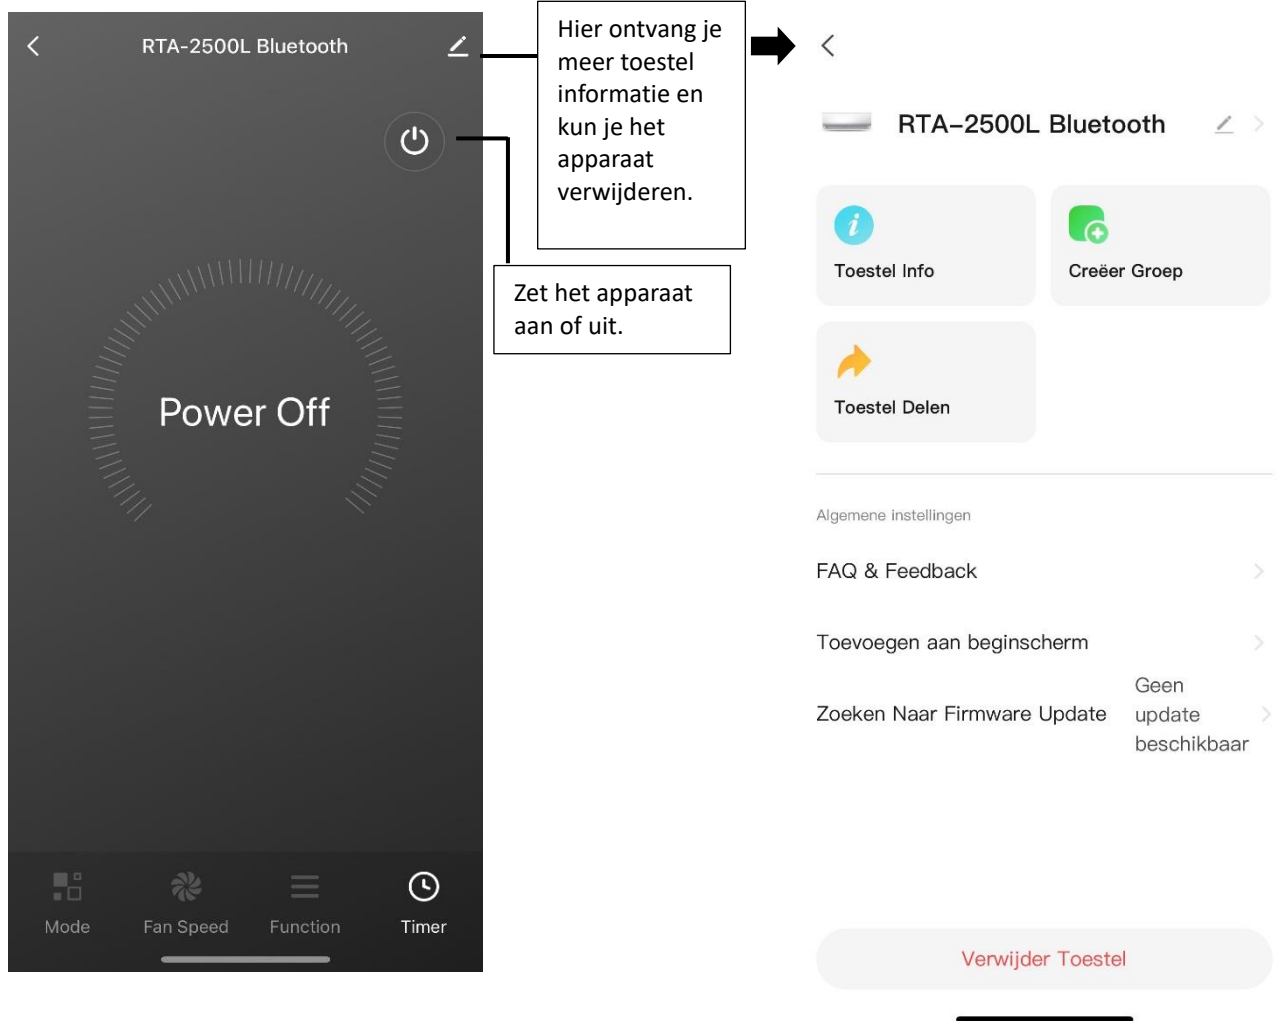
RTA-2500L Bluetooth

Power Off

Mode
Fan Speed
Function
Timer

Hier ontvang je meer toestel informatie en kun je het apparaat verwijderen.

Zet het apparaat aan of uit.

RTA-2500L Bluetooth

Toestel Info

Creëer Groep

Toestel Delen

Algemene instellingen

FAQ & Feedback

Toevoegen aan beginscherm

Zoeken Naar Firmware Update
Geen update beschikbaar

Verwijder Toestel